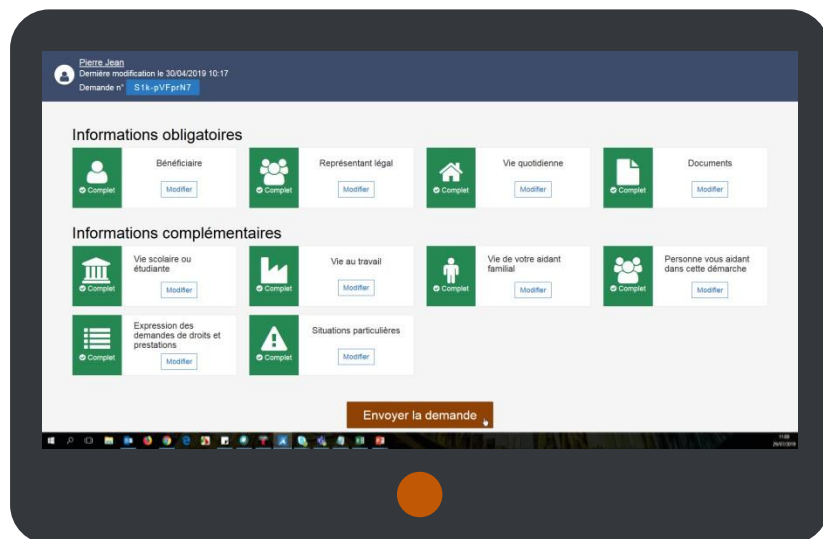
Pierre Jean
Dernière modification le 30/04/2019 10:17
Demande n° S1k-pVFprN7

Informations obligatoires

Complet
Bénéficiaire
Modifier

Complet
Représentant légal
Modifier

Complet
Vie quotidienne
Modifier

Complet
Documents
Modifier

Informations complémentaires

Complet
Vie scolaire ou étudiante
Modifier

Complet
Vie au travail
Modifier

Complet
Vie de votre aidant familial
Modifier

Complet
Personne vous aidant dans cette démarche
Modifier

Complet
Expression des demandes de droits et prestations
Modifier

Complet
Situations particulières
Modifier

Envoyer la demande

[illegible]